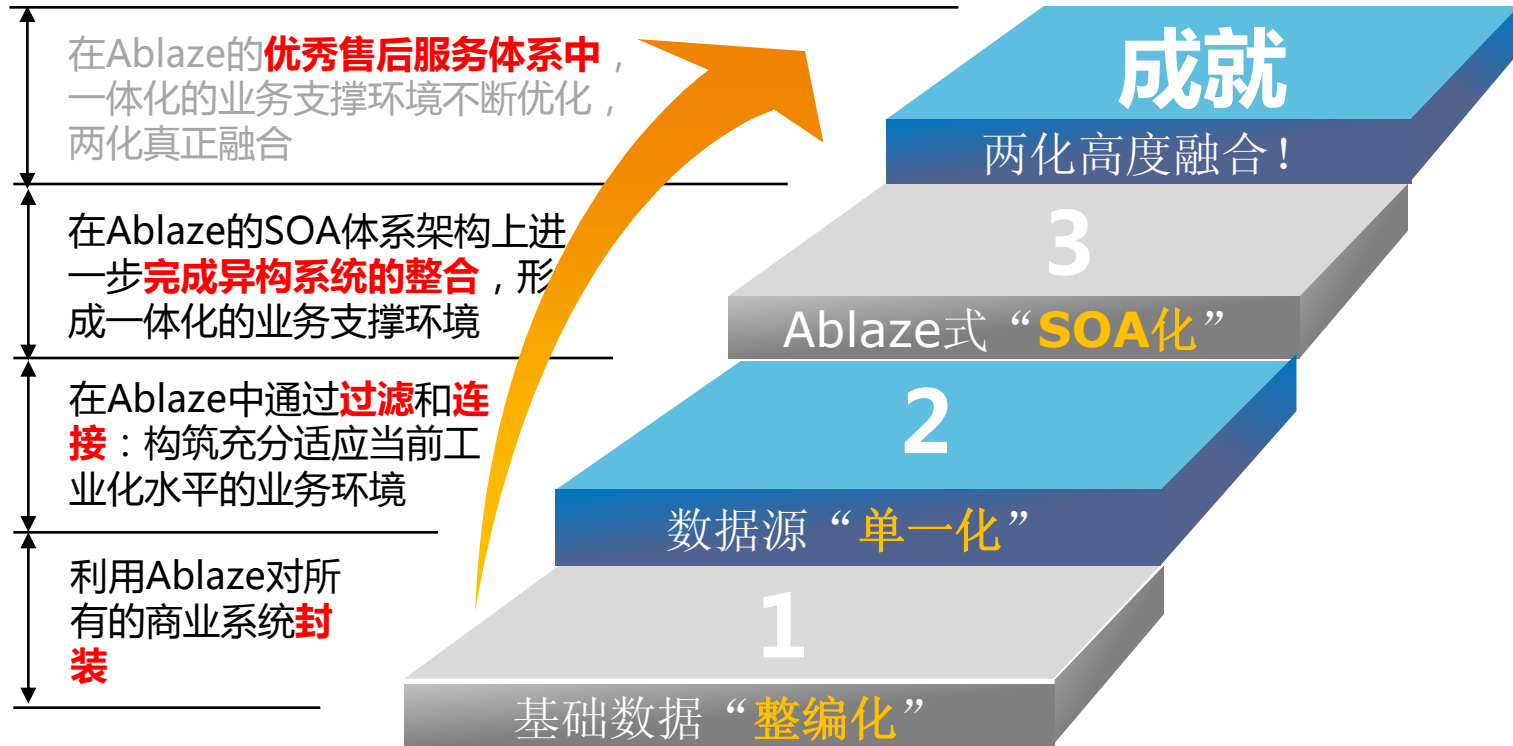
在Ablaze的优秀售后服务体系中，一体化的业务支撑环境不断优化，两化真正融合

在Ablaze的SOA体系架构上进一步完成异构系统的整合，形成一体化的业务支撑环境

在Ablaze中通过过滤和连接：构筑充分适应当前工业化水平的业务环境

利用Ablaze对所有的商业系统封装

成就
两化高度融合！

3
Ablaze式“SOA化”

2
数据源“单一化”

1
基础数据“整编化”